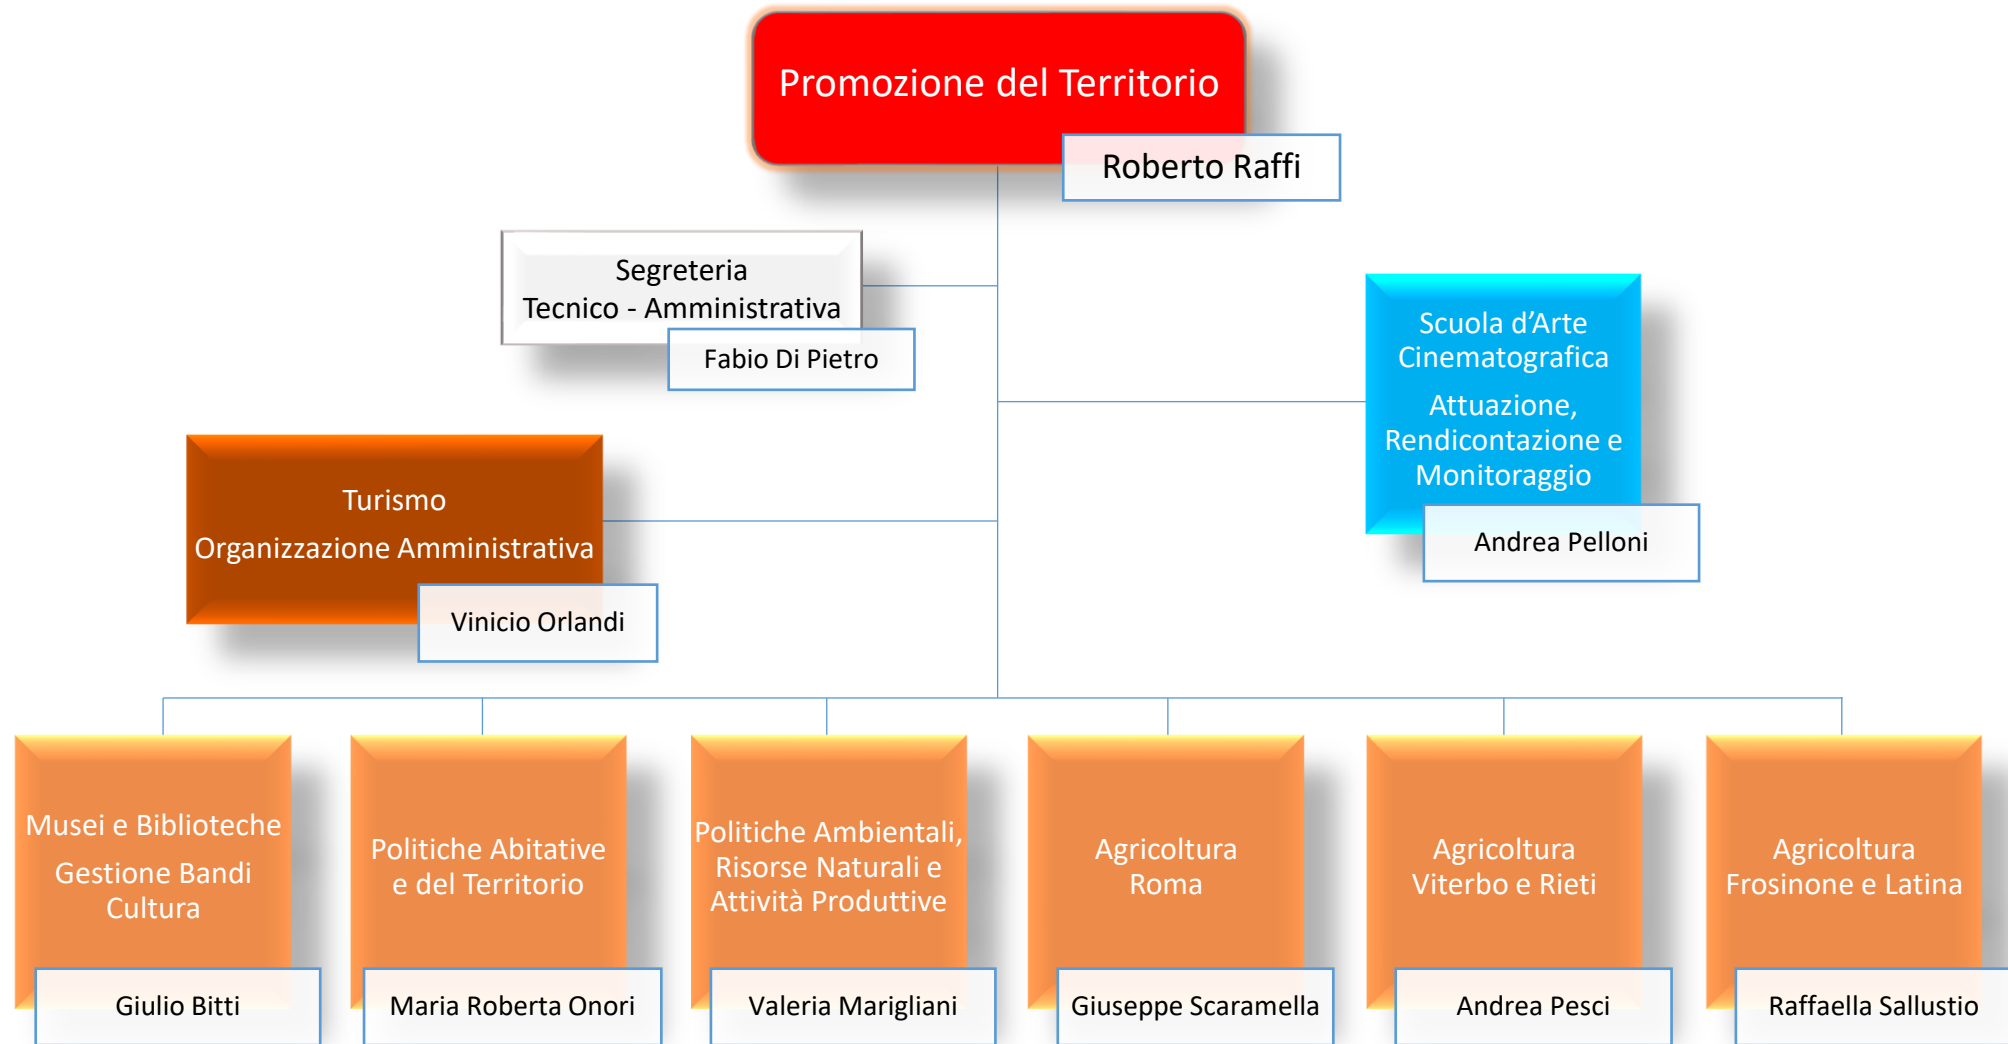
Promozione del Territorio
Roberto Raffi

Segreteria
Tecnico - Amministrativa
Fabio Di Pietro

Scuola d'Arte Cinematografica
Attuazione, Rendicontazione e Monitoraggio
Andrea Pelloni

Turismo
Organizzazione Amministrativa
Vinicio Orlandi

Musei e Biblioteche
Gestione Bandi Cultura
Giulio Bitti

Politiche Abitative e del Territorio
Maria Roberta Onori

Politiche Ambientali, Risorse Naturali e Attività Produttive
Valeria Marigliani

Agricoltura Roma
Giuseppe Scaramella

Agricoltura Viterbo e Rieti
Andrea Pesci

Agricoltura Frosinone e Latina
Raffaella Sallustio